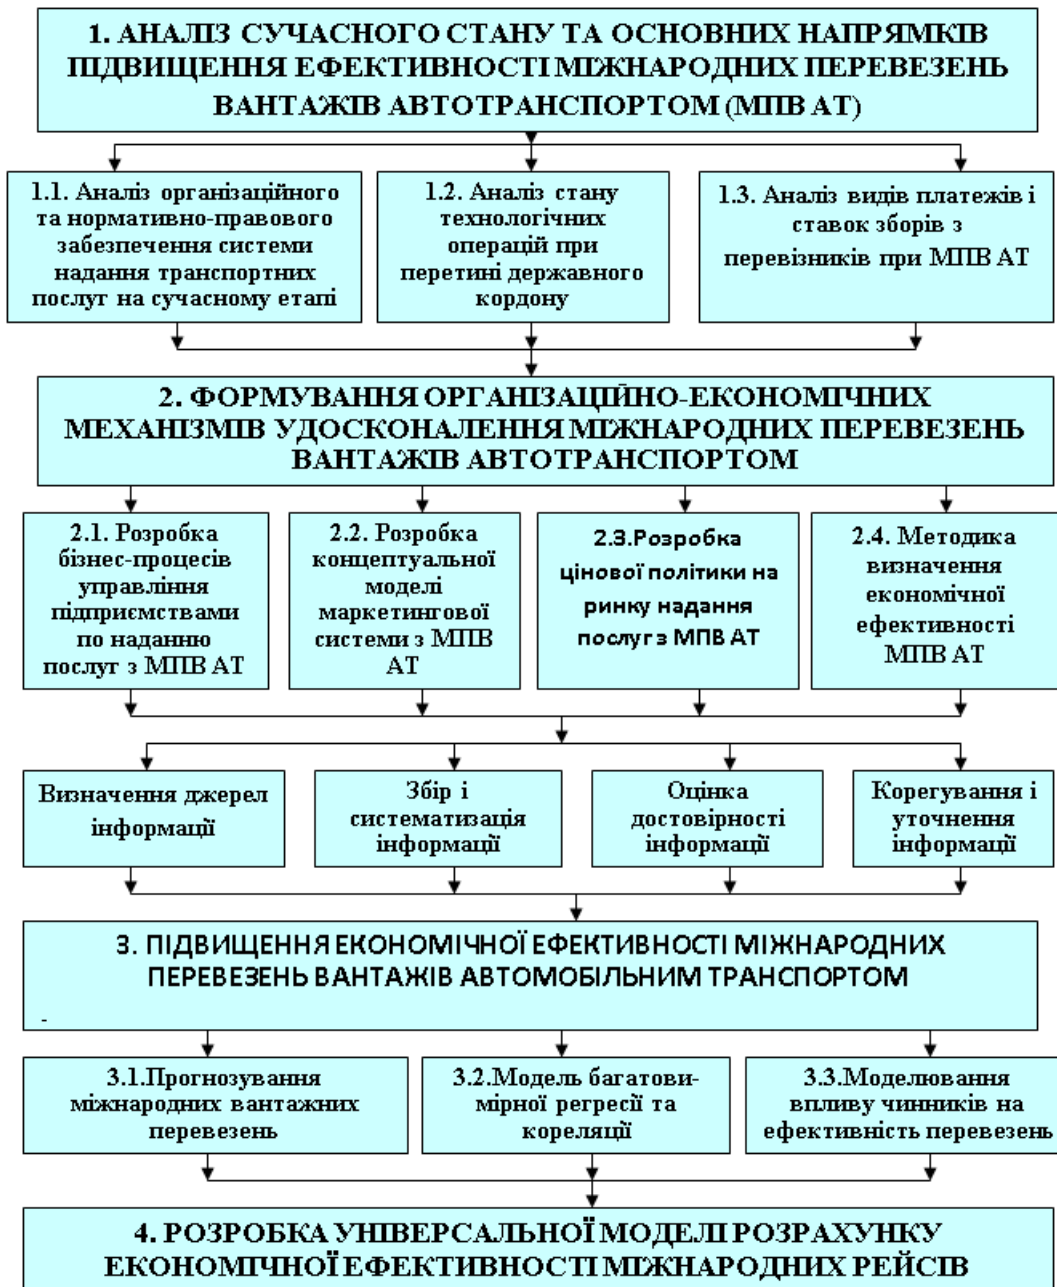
1. АНАЛІЗ СУЧАСНОГО СТАНУ ТА ОСНОВНИХ НАПРЯМКІВ ПІДВИЩЕННЯ ЕФЕКТИВНОСТІ МІЖНАРОДНИХ ПЕРЕВЕЗЕНЬ ВАНТАЖІВ АВТОТРАНСПОРТОМ (МПВ АТ)

1.1. Аналіз організаційного та нормативно-правового забезпечення системи надання транспортних послуг на сучасному етапі

1.2. Аналіз стану технологічних операцій при перетині державного кордону

1.3. Аналіз видів платежів і ставок зборів з перевізників при МПВ АТ

2. ФОРМУВАННЯ ОРГАНІЗАЦІЙНО-ЕКОНОМІЧНИХ МЕХАНІЗМІВ УДОСКОНАЛЕННЯ МІЖНАРОДНИХ ПЕРЕВЕЗЕНЬ ВАНТАЖІВ АВТОТРАНСПОРТОМ

2.1. Розробка бізнес-процесів управління підприємствами по наданню послуг з МПВ АТ

2.2. Розробка концептуальної моделі маркетингової системи з МПВ АТ

2.3.Розробка цінової політики на ринку надання послуг з МПВ АТ

2.4. Методика визначення економічної ефективності МПВ АТ

Визначення джерел інформації

Збір і систематизація інформації

Оцінка достовірності інформації

Корегування і уточнення інформації

3. ПІДВИЩЕННЯ ЕКОНОМІЧНОЇ ЕФЕКТИВНОСТІ МІЖНАРОДНИХ ПЕРЕВЕЗЕНЬ ВАНТАЖІВ АВТОМОБІЛЬНИМ ТРАНСПОРТОМ

-

3.1.Прогнозування міжнародних вантажних перевезень

3.2.Модель багатовимірної регресії та кореляції

3.3.Моделювання впливу чинників на ефективність перевезень

4. РОЗРОБКА УНІВЕРСАЛЬНОЇ МОДЕЛІ РОЗРАХУНКУ ЕКОНОМІЧНОЇ ЕФЕКТИВНОСТІ МІЖНАРОДНИХ РЕЙСІВ